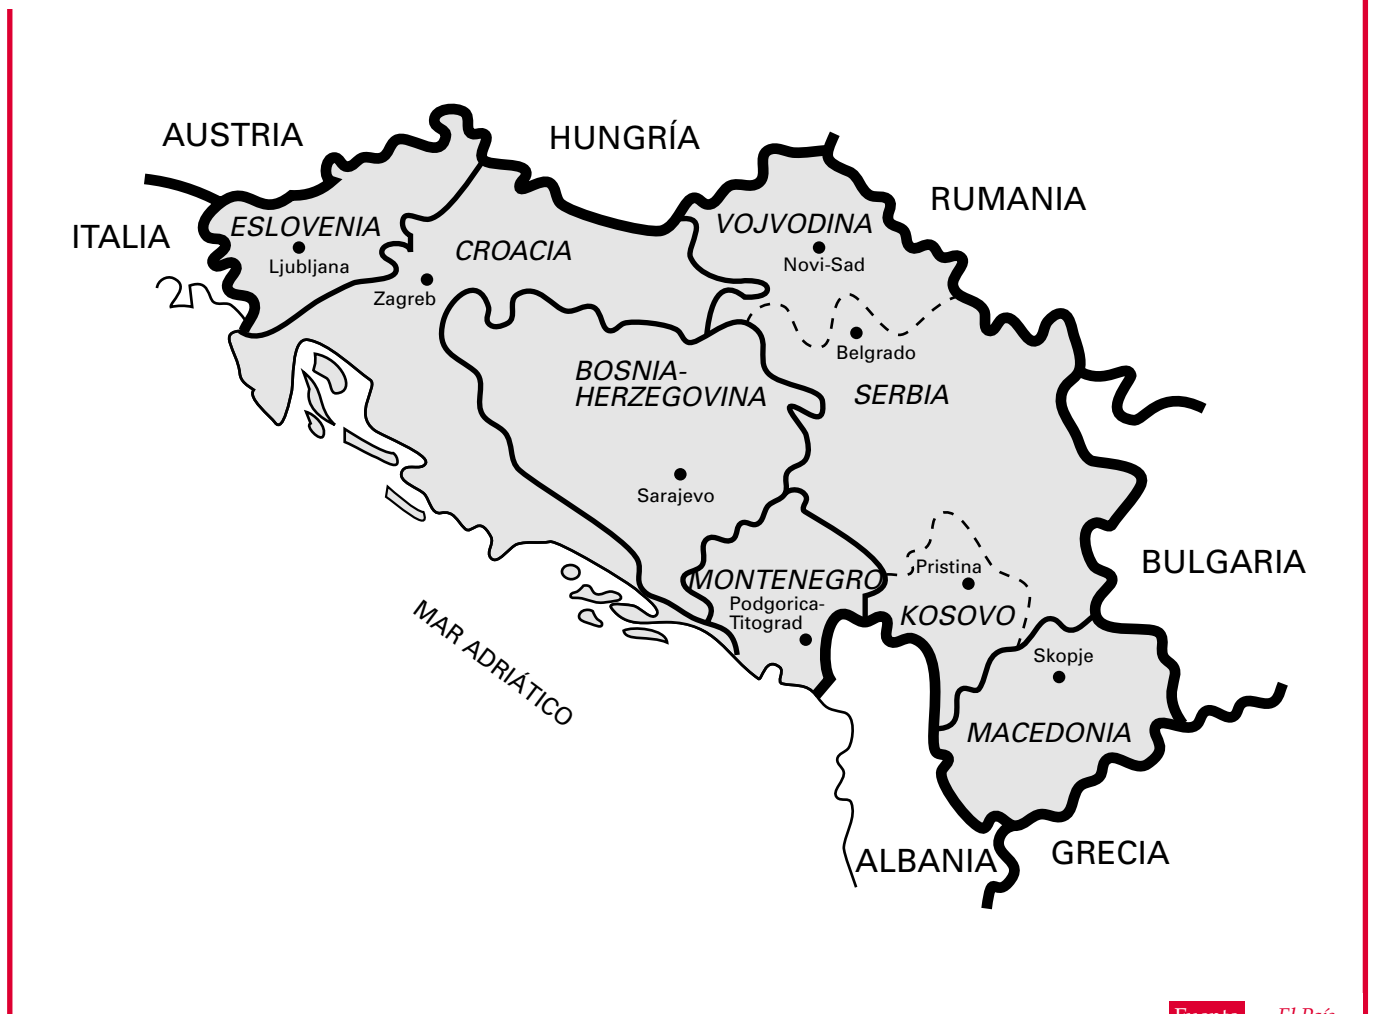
AUSTRIA
HUNGRÍA
RUMANIA
ITALIA
ESLOVENIA
Ljubljana
CROACIA
Zagreb
VOJVODINA
Novi-Sad
Belgrado
BOSNIA-HERZEGOVINA
SERBIA
Sarajevo
MONTENEGRO
Podgorica-Titograd
Pristina
KOSOVO
BULGARIA
Skopje
MACEDONIA
MAR ADRIÁTICO
ALBANIA
GRECIA
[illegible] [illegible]